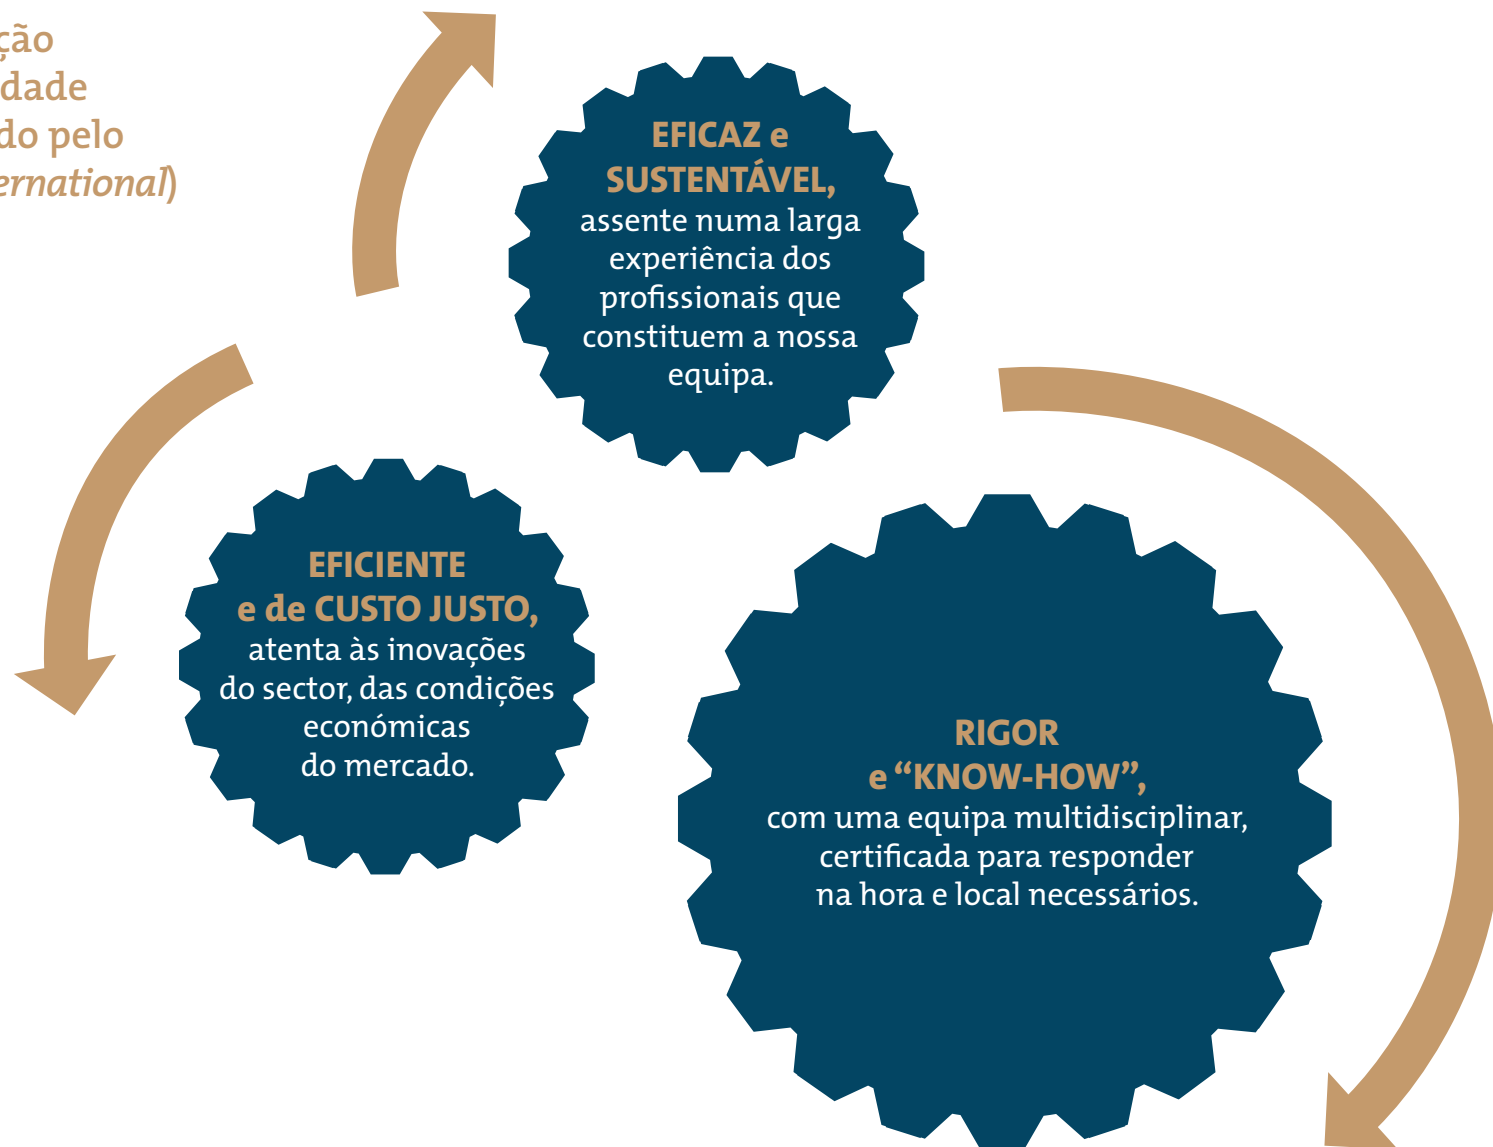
ção
dade
do pelo
ernational)

EFICAZ e SUSTENTÁVEL, assente numa larga experiência dos profissionais que constituem a nossa equipa.

EFICIENTE e de CUSTO JUSTO, atenta às inovações do sector, das condições económicas do mercado.

RIGOR e “KNOW-HOW”, com uma equipa multidisciplinar, certificada para responder na hora e local necessários.